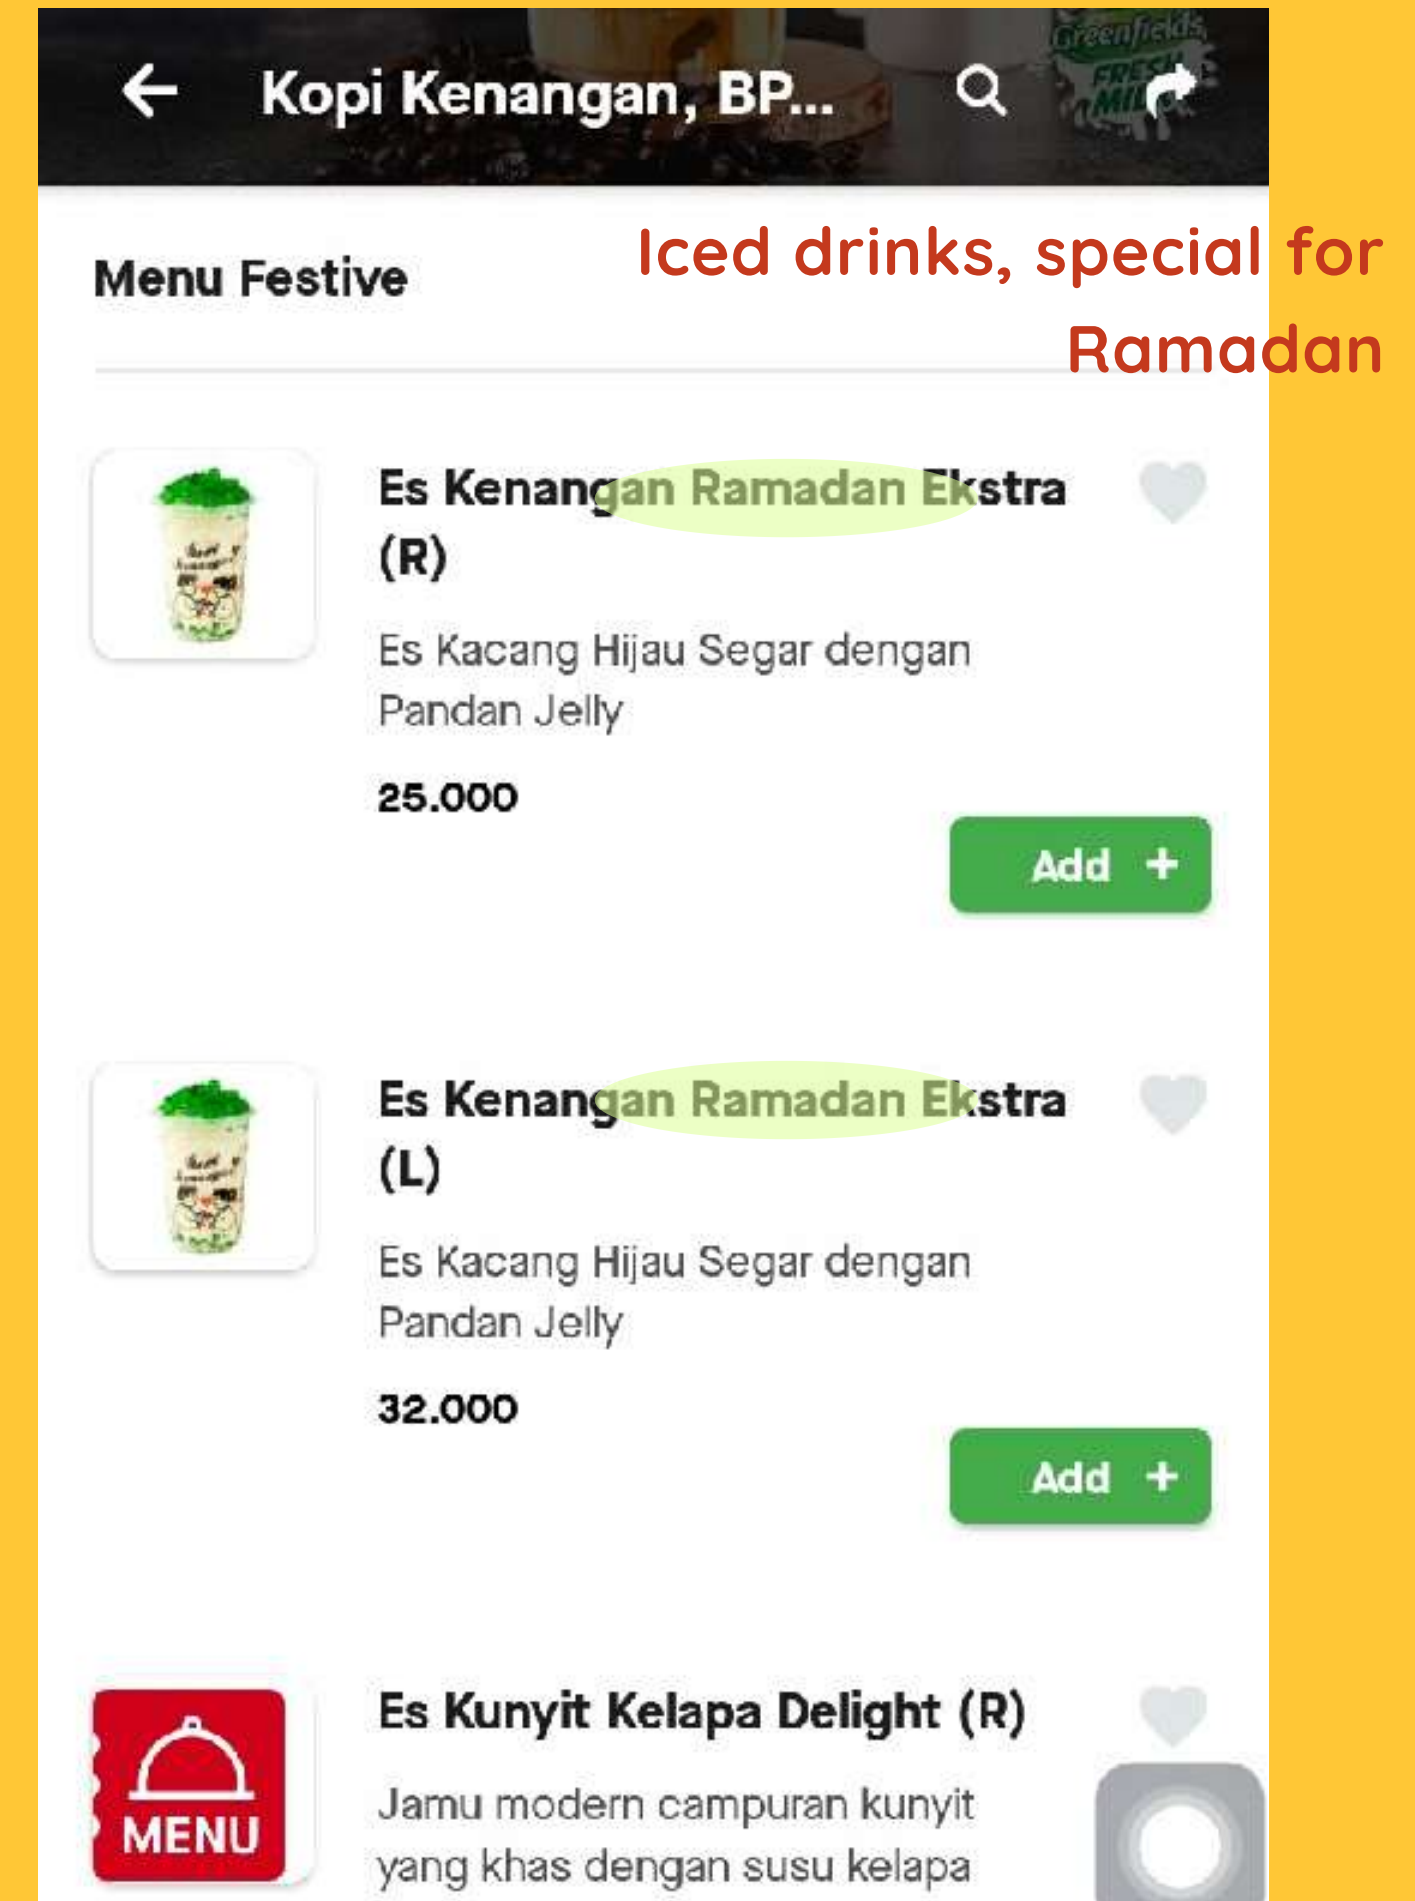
Kopi Kenangan, BP...

Greenfields FRESH MI

Menu Festive

Iced drinks, special for Ramadan

Es Kenangan Ramadan Ekstra (R)

Es Kacang Hijau Segar dengan Pandan Jelly

25.000

Add +

Es Kenangan Ramadan Ekstra (L)

Es Kacang Hijau Segar dengan Pandan Jelly

32.000

Add +

MENU

Es Kunyit Kelapa Delight (R)

Jamu modern campuran kunyit yang khas dengan susu kelapa